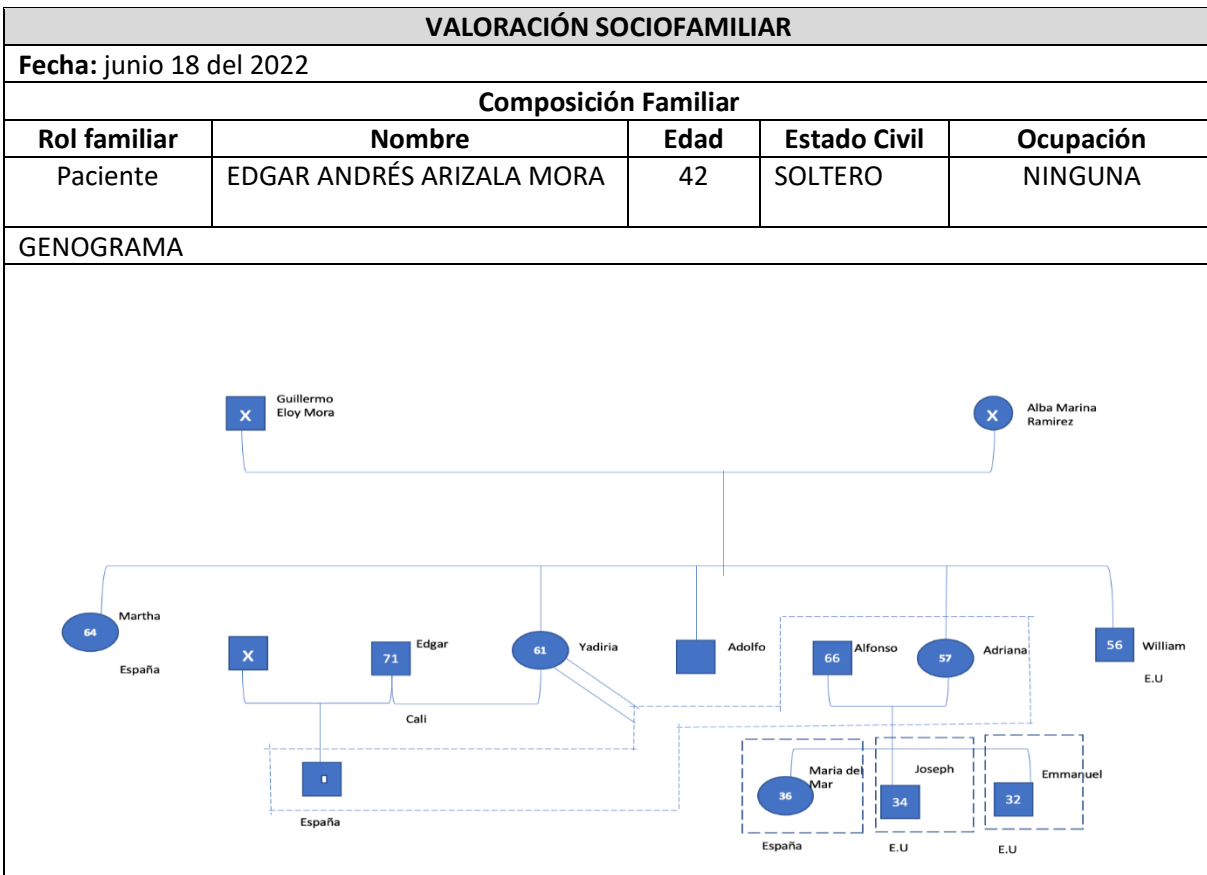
VALORACIÓN SOCIOFAMILIAR

**Fecha:** junio 18 del 2022

Composición Familiar

| Rol familiar | Nombre | Edad | Estado Civil | Ocupación |
|---|---|---|---|---|
| Paciente | EDGAR ANDRÉS ARIZALA MORA | 42 | SOLTERO | NINGUNA |

GENOGRAMA

X Guillermo Eloy Mora

X Alba Marina Ramirez

64 Martha
España

X

71 Edgar

Cali

61 Yadiria

Adolfo

66 Alfonso

57 Adriana

56 William
E.U

España

36 Maria del Mar
España

Joseph
34
E.U

Emmanuel
32
E.U